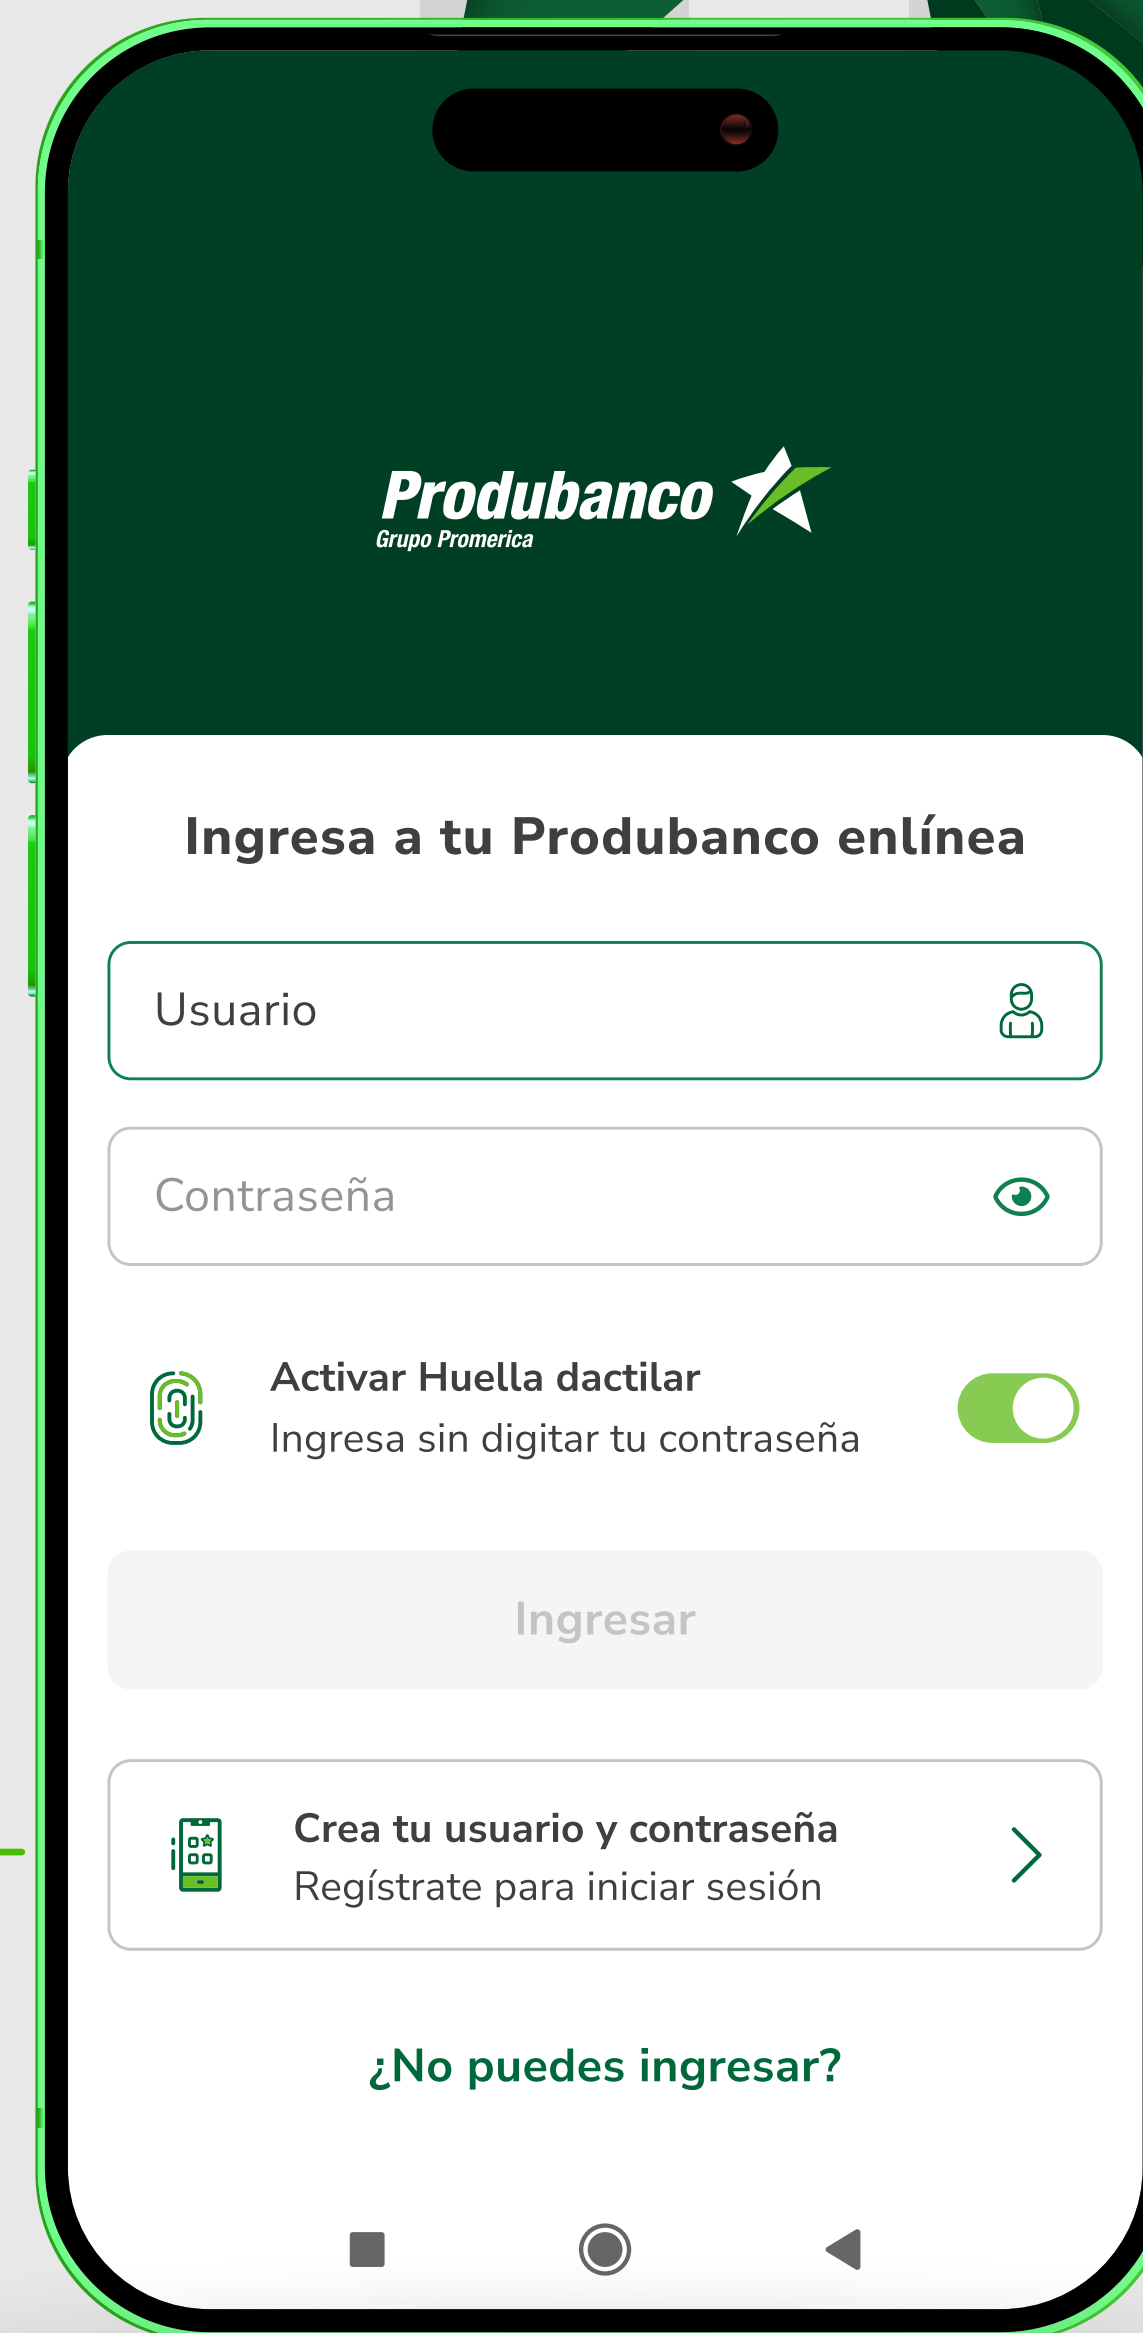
Produbanco
Grupo Promerica

Ingresa a tu Produbanco enlínea

Usuario

Contraseña

Activar Huella dactilar
Ingresa sin digitar tu contraseña

Ingresar

Crea tu usuario y contraseña
Regístrate para iniciar sesión

¿No puedes ingresar?